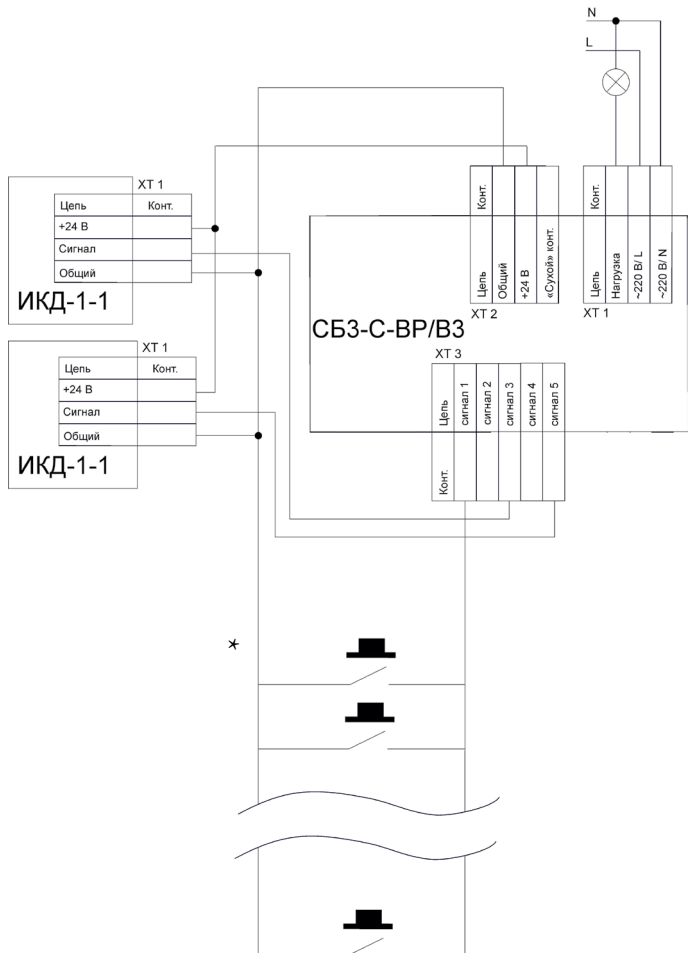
N

L

XT 1

| Цепь | Конт. |
|---|---|
| +24 В | |
| Сигнал | |
| Общий | |

ИКД-1-1

XT 1

| Цепь | Конт. |
|---|---|
| +24 В | |
| Сигнал | |
| Общий | |

ИКД-1-1

| Конт. | | | |
|---|---|---|---|
| Цепь | Общий | +24 В | «Сухой» конт. |

XT 2

| Конт. | | | |
|---|---|---|---|
| Цепь | Нагрузка | ~220 В/ L | ~220 В/ N |

XT 1

СБЗ-С-ВР/ВЗ

XT 3

| Цепь | сигнал 1 | сигнал 2 | сигнал 3 | сигнал 4 | сигнал 5 |
|---|---|---|---|---|---|
| Конт. | | | | | |

*